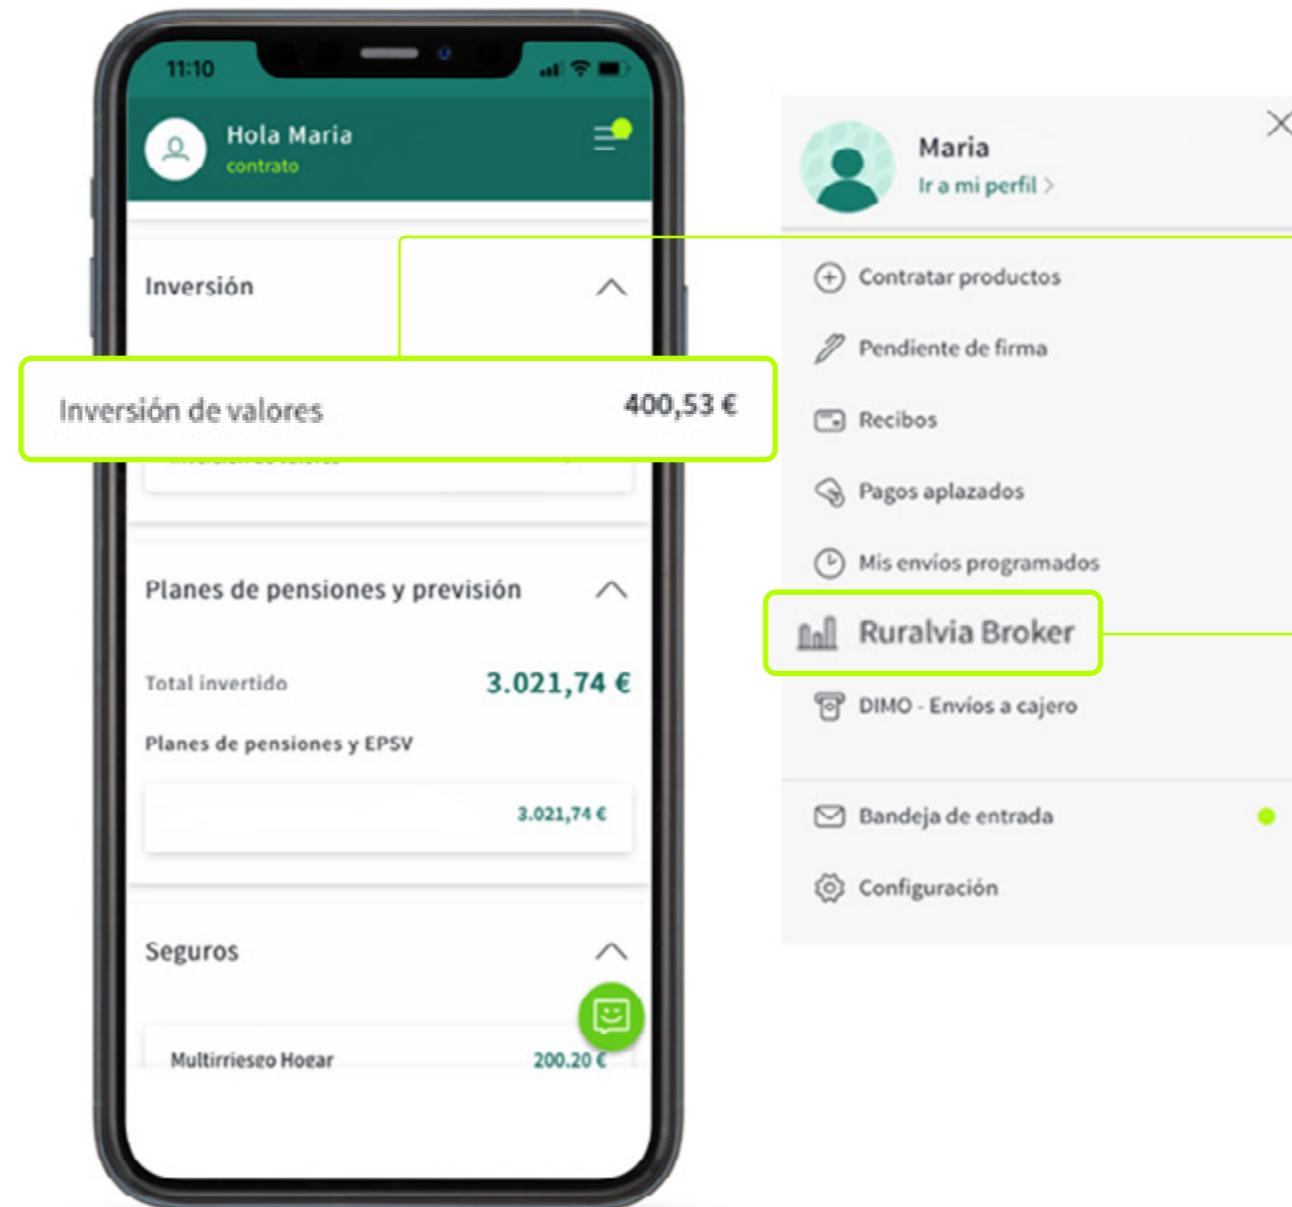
11:10

Hola Maria
contrato

Inversión

Inversión de valores 400,53 €

Planes de pensiones y previsión

Total invertido 3.021,74 €

Planes de pensiones y EPSV

3.021,74 €

Seguros

Multirriesgo Hogar 200,20 €

Maria
Ir a mi perfil >

Contratar productos

Pendiente de firma

Recibos

Pagos aplazados

Mis envíos programados

Ruralvia Broker

DIMO - Envíos a cajero

Bandeja de entrada

Configuración